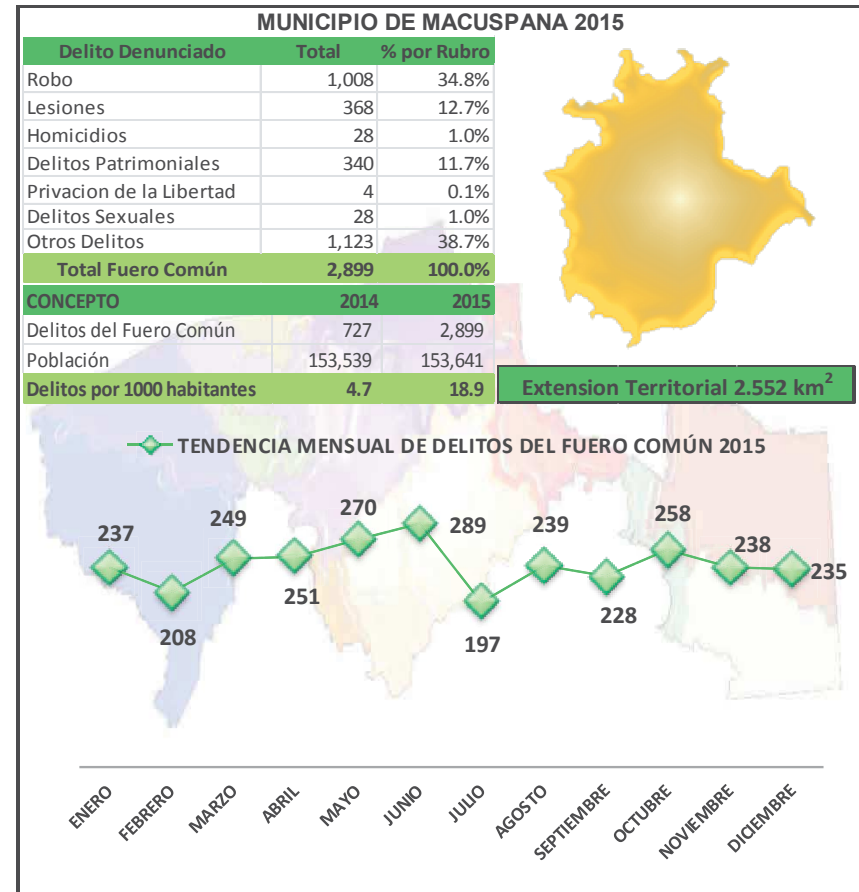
MUNICIPIO DE MACUSPANA 2015

| Delito Denunciado | Total | % por Rubro |
|---|---|---|
| Robo | 1,008 | 34.8% |
| Lesiones | 368 | 12.7% |
| Homicidios | 28 | 1.0% |
| Delitos Patrimoniales | 340 | 11.7% |
| Privacion de la Libertad | 4 | 0.1% |
| Delitos Sexuales | 28 | 1.0% |
| Otros Delitos | 1,123 | 38.7% |
| Total Fuero Común | 2,899 | 100.0% |

| CONCEPTO | 2014 | 2015 |
|---|---|---|
| Delitos del Fuero Común | 727 | 2,899 |
| Población | 153,539 | 153,641 |
| Delitos por 1000 habitantes | 4.7 | 18.9 |

Extension Territorial 2.552 km$^2$

TENDENCIA MENSUAL DE DELITOS DEL FUERO COMÚN 2015

237 208 249 251 270 289 197 239 228 258 238 235

ENERO FEBRERO MARZO ABRIL MAYO JUNIO JULIO AGOSTO SEPTIEMBRE OCTUBRE NOVIEMBRE DICIEMBRE